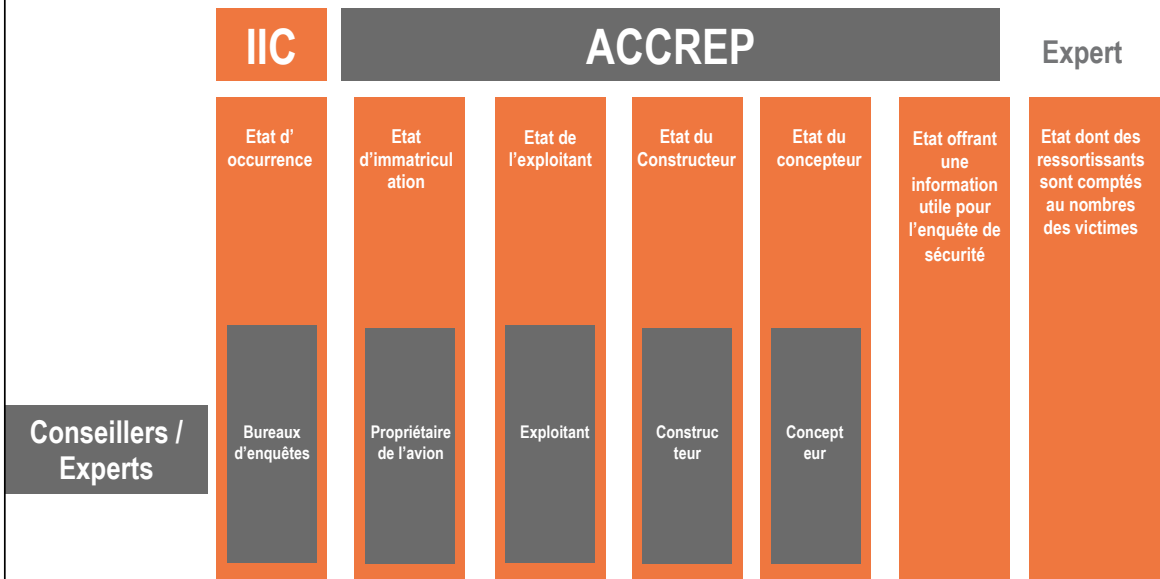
IIC

ACCREP

Expert

Etat d' occurrence

Etat d'immatriculation

Etat de l'exploitant

Etat du Constructeur

Etat du concepteur

Etat offrant une information utile pour l'enquête de sécurité

Etat dont des ressortissants sont comptés au nombres des victimes

Conseillers / Experts

Bureaux d'enquêtes

Propriétaire de l'avion

Exploitant

Constructeur

Concepteur